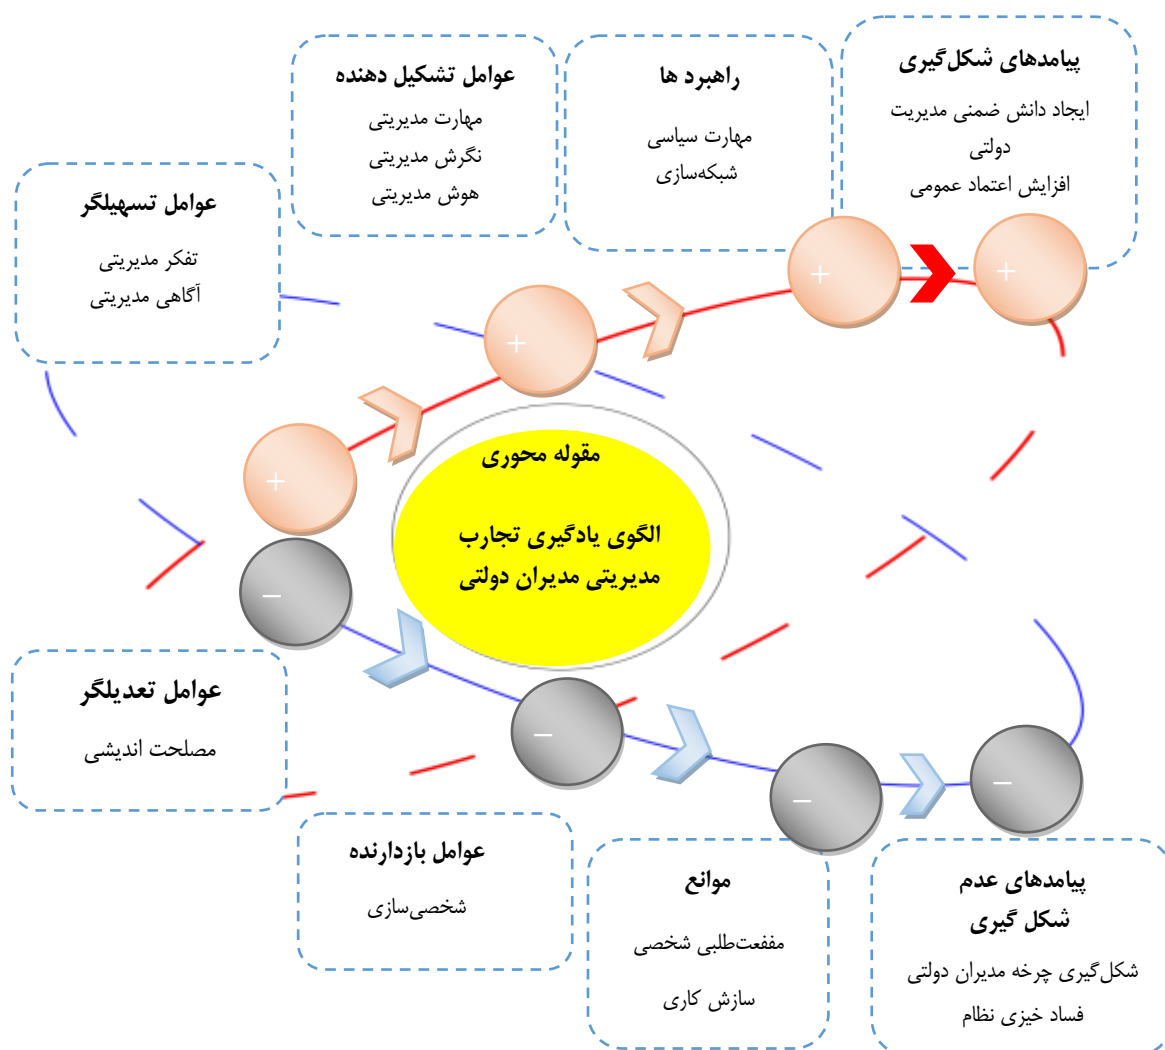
پیامدهای شکل‌گیری

ایجاد دانش ضمنی مدیریت دولتی

افزایش اعتماد عمومی

راهبرد ها

مهارت سیاسی

شبکه‌سازی

عوامل تشکیل دهنده

مهارت مدیریتی

نگرش مدیریتی

هوش مدیریتی

عوامل تسهیلگر

تفکر مدیریتی

آگاهی مدیریتی

+

+

+

+

مقوله محوری

الگوی یادگیری تجارب مدیریتی مدیران دولتی

–

–

–

–

عوامل تعدیلگر

مصلحت اندیشی

عوامل بازدارنده

شخصی‌سازی

موانع

مففعت‌طلبی شخصی

سازش کاری

پیامدهای عدم شکل گیری

شکل‌گیری چرخه مدیران دولتی

فساد خیزی نظام